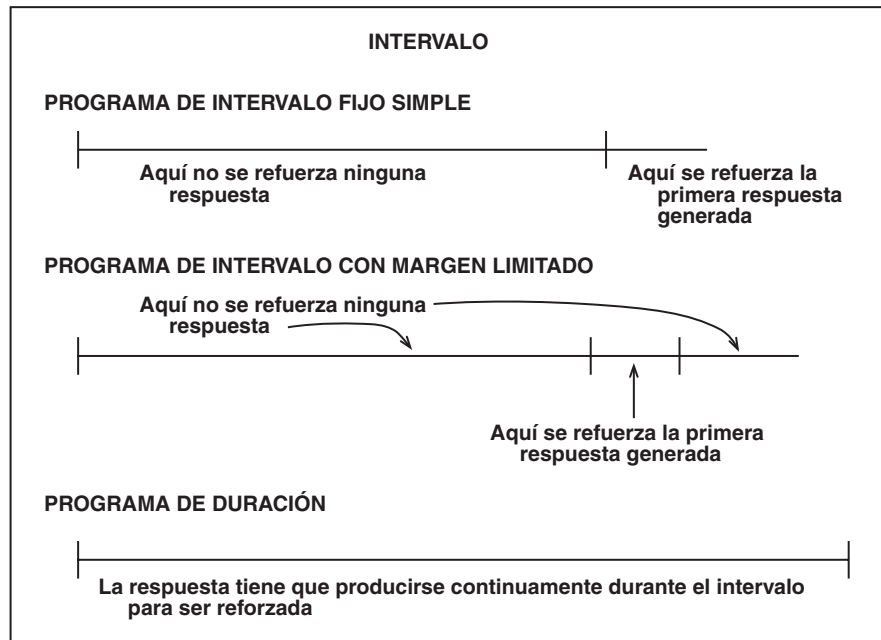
INTERVALO

PROGRAMA DE INTERVALO FIJO SIMPLE

Aquí no se refuerza ninguna respuesta

Aquí se refuerza la primera respuesta generada

PROGRAMA DE INTERVALO CON MARGEN LIMITADO

Aquí no se refuerza ninguna respuesta

Aquí se refuerza la primera respuesta generada

PROGRAMA DE DURACIÓN

La respuesta tiene que producirse continuamente durante el intervalo para ser reforzada